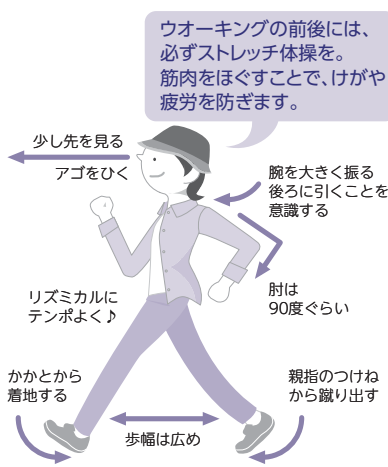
ウオーキングの前後には、必ずストレッチ体操を。筋肉をほぐすことで、けがや疲労を防ぎます。

少し先を見る

アゴをひく

腕を大きく振る
後ろに引くことを意識する

肘は
90度ぐらい

リズミカルに
テンポよく♪

かかとから
着地する

歩幅は広め

親指のつけね
から蹴り出す